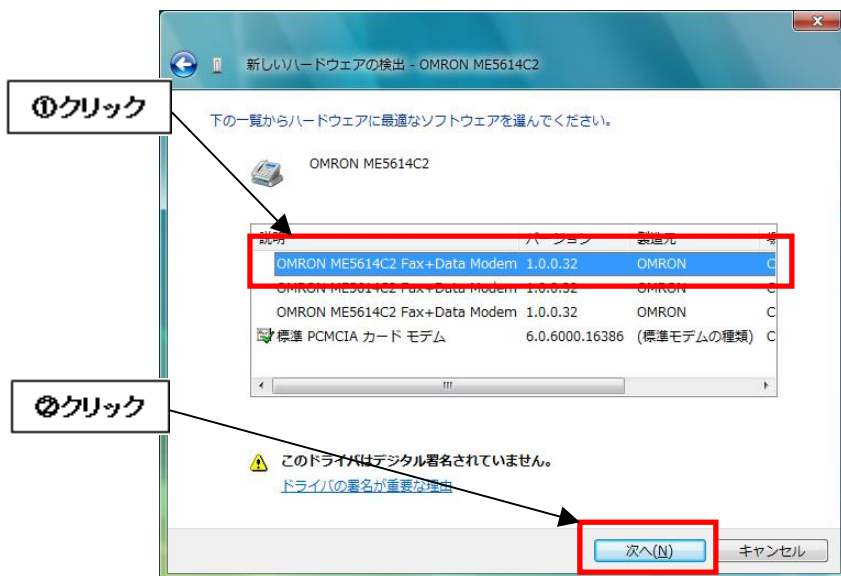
新しいハードウェアの検出 - OMRON ME5614C2

①クリック

下の一覧からハードウェアに最適なソフトウェアを選んでください。

OMRON ME5614C2

| 説明 | バージョン | 製造元 | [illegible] |
|---|---|---|---|
| OMRON ME5614C2 Fax+Data Modem | 1.0.0.32 | OMRON | C |
| OMRON ME5614C2 Fax+Data Modem | 1.0.0.32 | OMRON | C |
| OMRON ME5614C2 Fax+Data Modem | 1.0.0.32 | OMRON | C |
| 標準 PCMCIA カード モデム | 6.0.6000.16386 | (標準モデムの種類) | C |

III

②クリック

このドライバはデジタル署名されていません。
ドライバの署名が重要な理由

次へ(N)
キャンセル